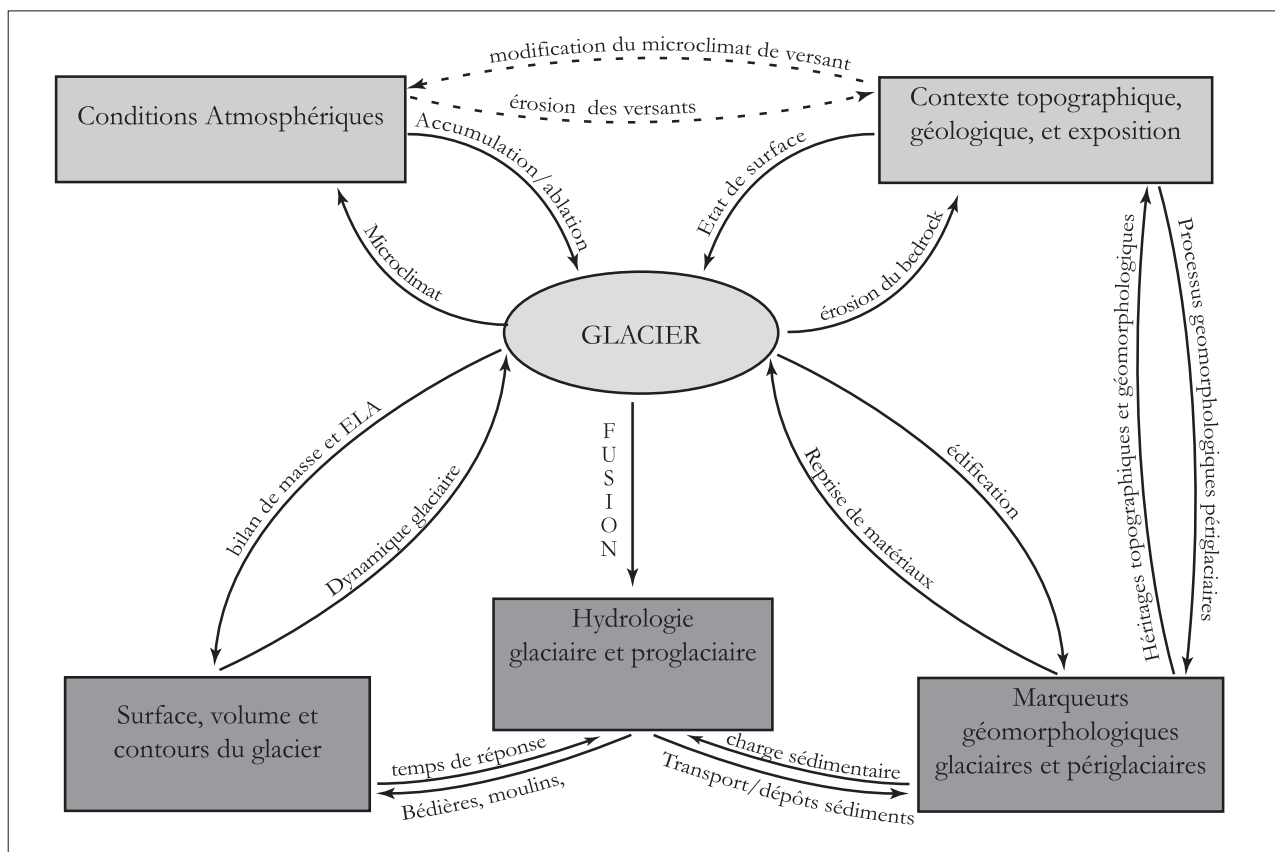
modification du microclimat de versant

Conditions Atmosphériques

érosion des versants

Contexte topographique, géologique, et exposition

Accumulation/ablation

Etat de surface

Microclimat

érosion du bedrock

GLACIER

Héritages topographiques et géomorphologiques

Processus geomorphologiques périglaciaires

bilan de masse et ELA

Dynamique glaciaire

FUSION

Reprise de matériaux

édification

Hydrologie glaciaire et proglaciaire

Surface, volume et contours du glacier

Marqueurs géomorphologiques glaciaires et périglaciaires

temps de réponse

Bédières, moulins,

charge sédimentaire

Transport/dépôts sédiments